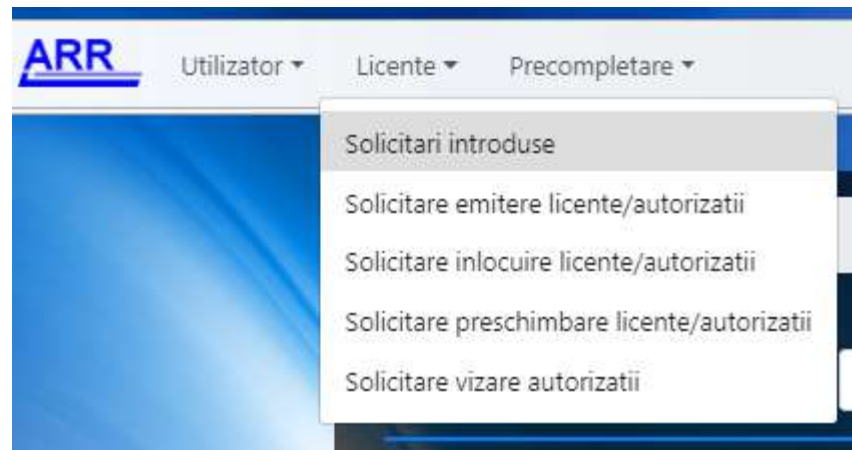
ARR

Utilizator ▾ Licente ▾ Precompletare ▾

Solicitari introduse

Solicitare emitere licente/autorizatii

Solicitare inlocuire licente/autorizatii

Solicitare preschimbare licente/autorizatii

Solicitare vizare autorizatii